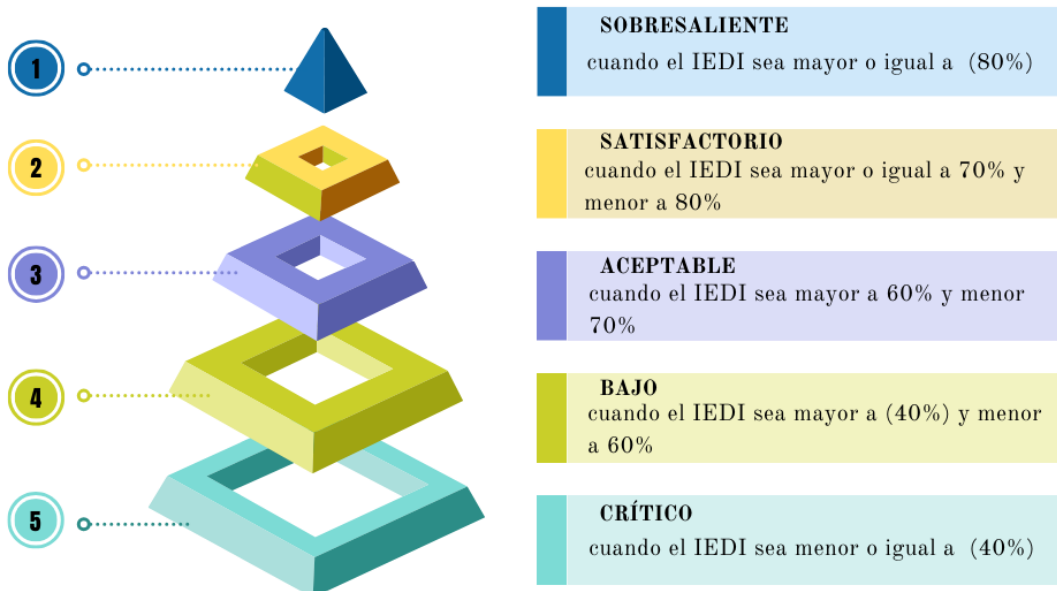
1

2

3

4

5

SOBRESALIENTE
cuando el IEDI sea mayor o igual a (80%)

SATISFACTORIO
cuando el IEDI sea mayor o igual a 70% y menor a 80%

ACEPTABLE
cuando el IEDI sea mayor a 60% y menor 70%

BAJO
cuando el IEDI sea mayor a (40%) y menor a 60%

CRÍTICO
cuando el IEDI sea menor o igual a (40%)